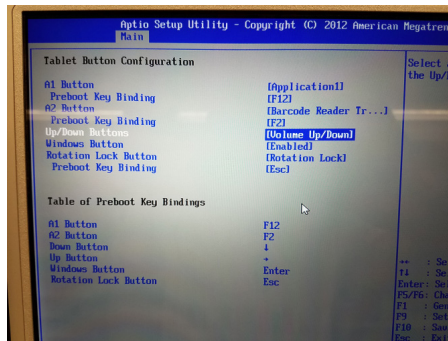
Aptio Setup Utility - Copyright (C) 2012 American Megatren
Main

Tablet Button Configuration

A1 Button [Application1]
Preboot Key Binding [F12]
A2 Button [Barcode Reader Tr...]
Preboot Key Binding [F2]
Up/Down Buttons [Volume Up/Down]
Windows Button [Enabled]
Rotation Lock Button [Rotation Lock]
Preboot Key Binding [Esc]

Table of Preboot Key Bindings

| | |
|---|---|
| A1 Button | F12 |
| A2 Button | F2 |
| Down Button | ↓ |
| Up Button | ↑ |
| Windows Button | Enter |
| Rotation Lock Button | Esc |

Select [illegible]
the Up/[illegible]

↔ : Se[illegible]
↑↓ : Se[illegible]
Enter: Se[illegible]
F5/F6: Ch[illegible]
F1 : Ge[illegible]
F9 : Se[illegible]
F10 : Sa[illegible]
Esc : Ex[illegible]